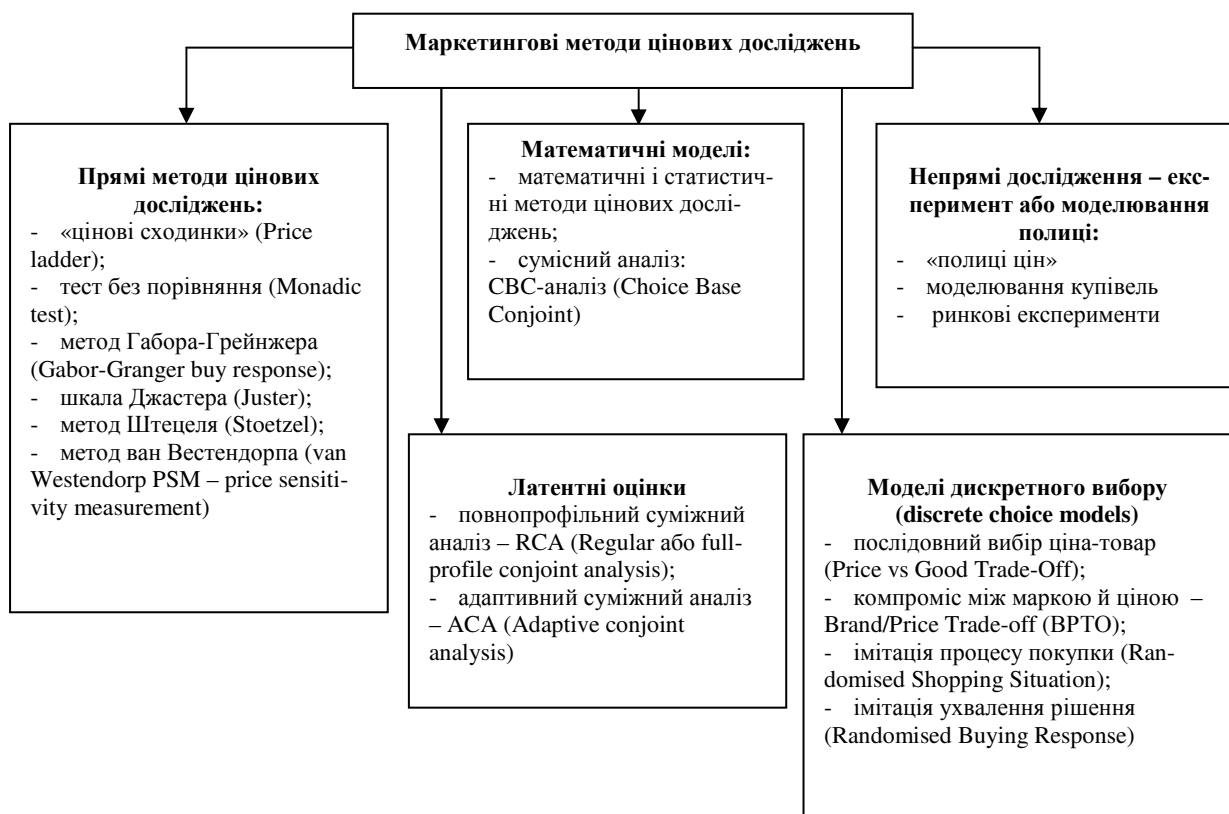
Маркетингові методи цінових досліджень

Прямі методи цінових досліджень:
- «цінові сходинки» (Price ladder);
- тест без порівняння (Monadic test);
- метод Габора-Грейнжера (Gabor-Granger buy response);
- шкала Джастера (Juster);
- метод Штецеля (Stoetzel);
- метод ван Вестендорпа (van Westendorp PSM – price sensitivity measurement)

Математичні моделі:
- математичні і статистичні методи цінових досліджень;
- сумісний аналіз: CBC-аналіз (Choice Base Conjoint)

Непрямі дослідження – експеримент або моделювання полиці:
- «полиці цін»
- моделювання купівель
- ринкові експерименти

Латентні оцінки
- повнопрофільний суміжний аналіз – RCA (Regular або full-profile conjoint analysis);
- адаптивний суміжний аналіз – ACA (Adaptive conjoint analysis)

Моделі дискретного вибору (discrete choice models)
- послідовний вибір ціна-товар (Price vs Good Trade-Off);
- компроміс між маркою й ціною – Brand/Price Trade-off (BPTO);
- імітація процесу покупки (Randomised Shopping Situation);
- імітація ухвалення рішення (Randomised Buying Response)